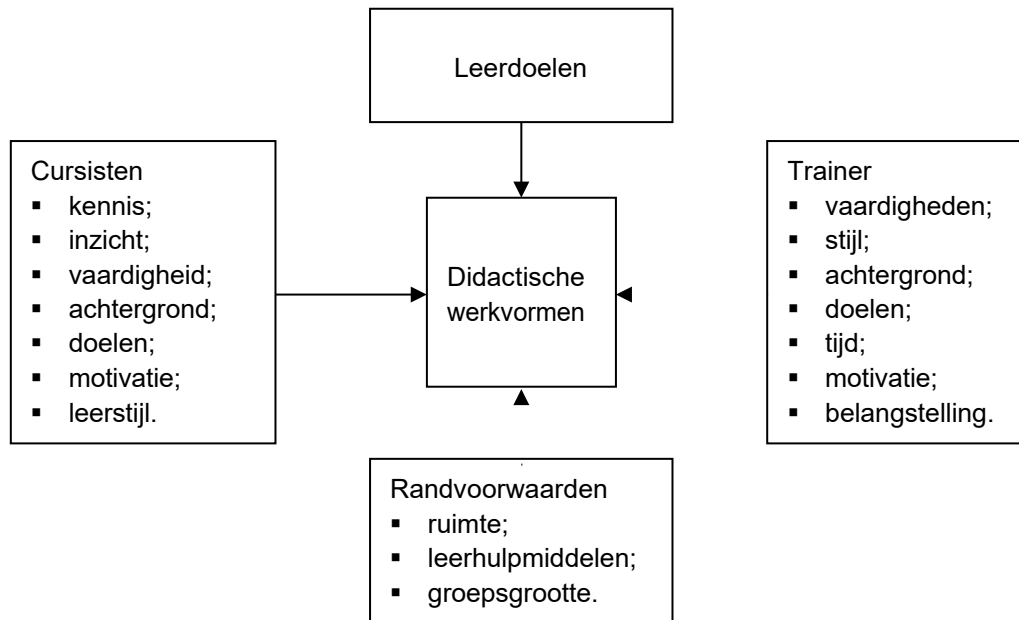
Leerdoelen

Cursisten
- kennis;
- inzicht;
- vaardigheid;
- achtergrond;
- doelen;
- motivatie;
- leerstijl.

Didactische werkvormen

Trainer
- vaardigheden;
- stijl;
- achtergrond;
- doelen;
- tijd;
- motivatie;
- belangstelling.

Randvoorwaarden
- ruimte;
- leerhulpmiddelen;
- groepsgrootte.